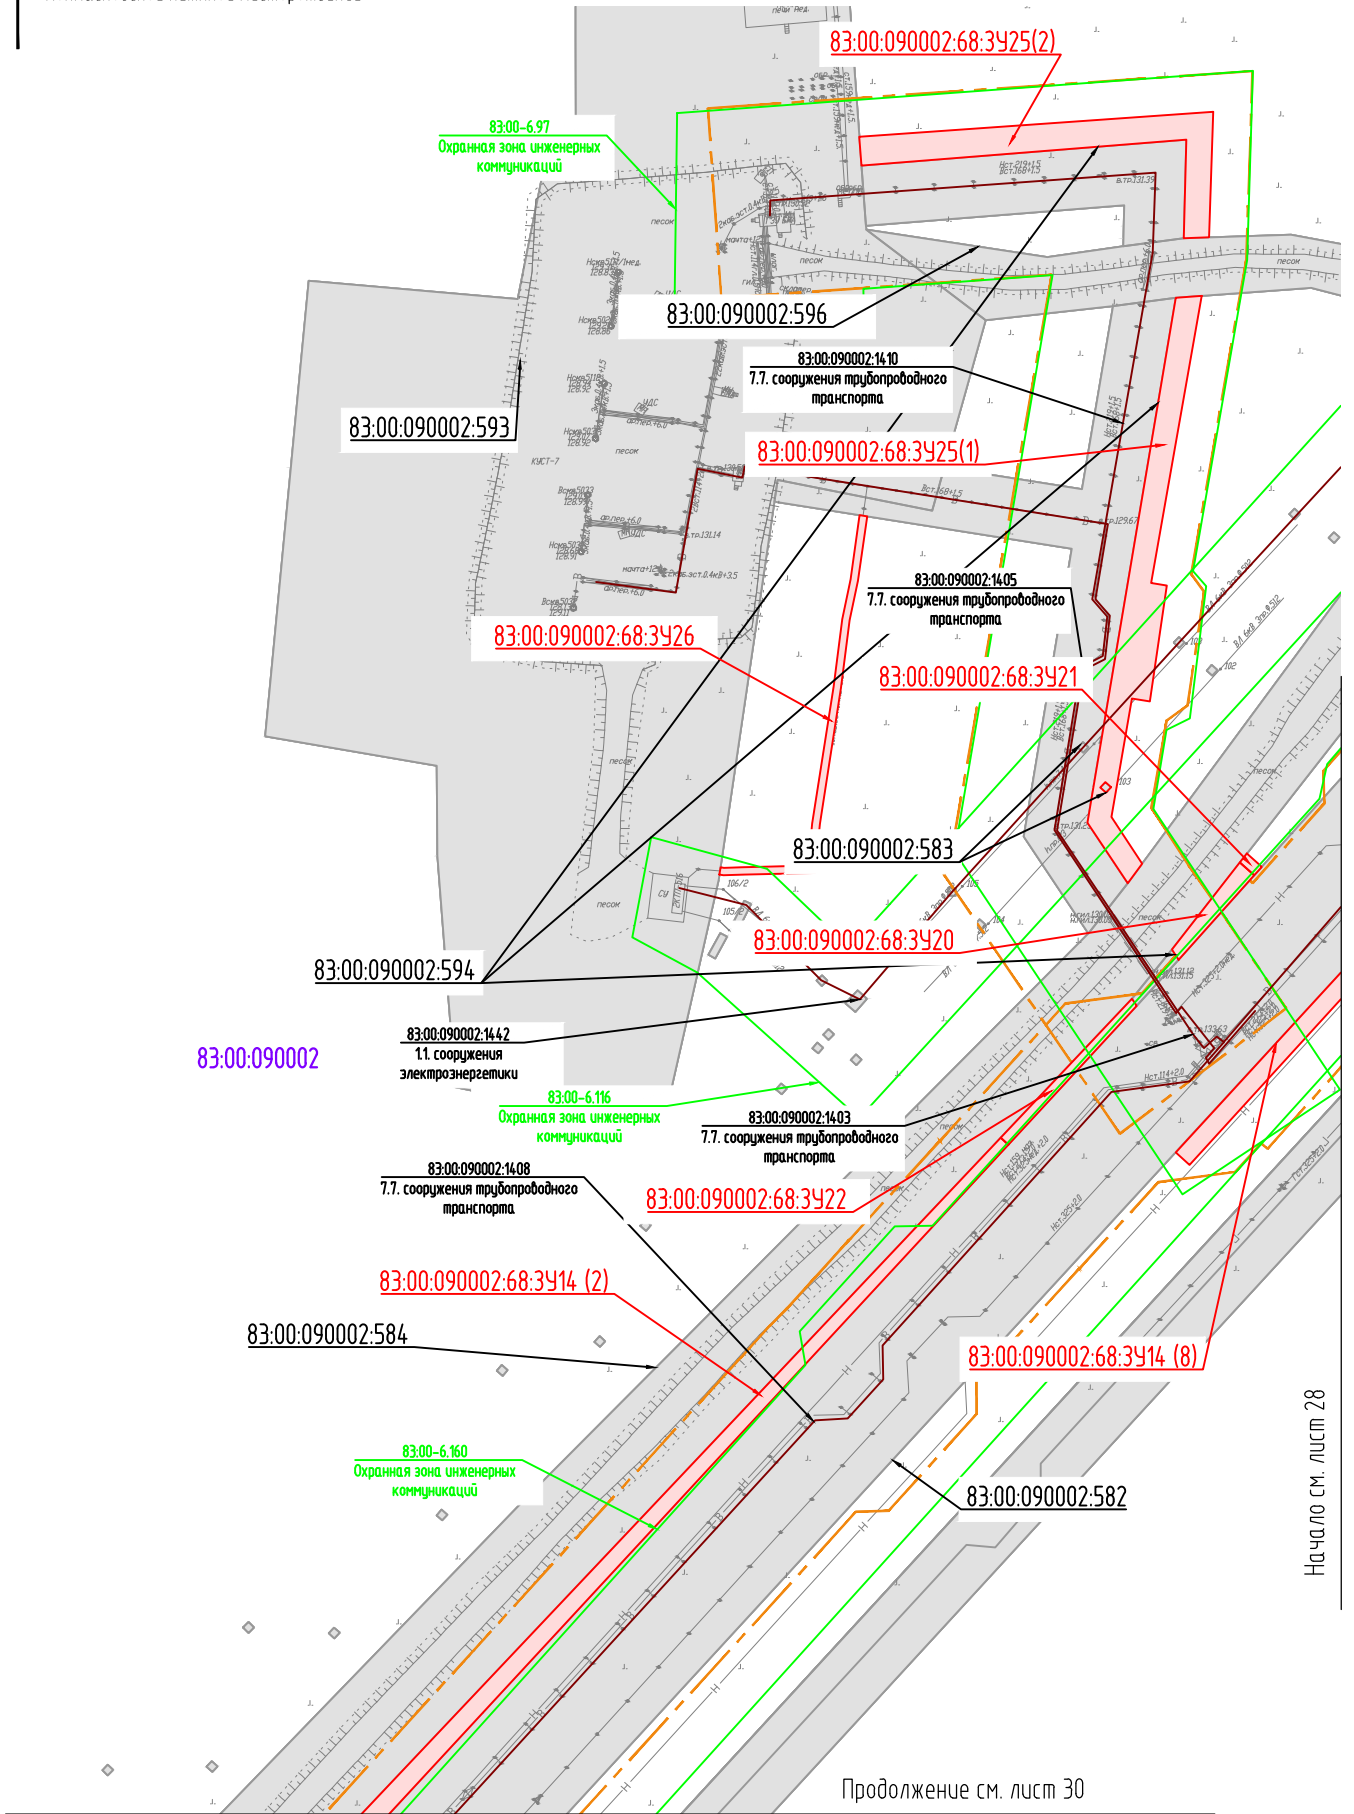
83:00:090002:68:ЗУ25(2)

83:00-6.97
Охранная зона инженерных коммуникаций

83:00:090002:596

83:00:090002:1410
7.7. сооружения трубопроводного транспорта

83:00:090002:593

83:00:090002:68:ЗУ25(1)

83:00:090002:1405
7.7. сооружения трубопроводного транспорта

83:00:090002:68:ЗУ26

83:00:090002:68:ЗУ21

83:00:090002:583

83:00:090002:68:ЗУ20

83:00:090002:594

83:00:090002:1442
1.1. сооружения электроэнергетики

83:00:090002

83:00-6.116
Охранная зона инженерных коммуникаций

83:00:090002:1403
7.7. сооружения трубопроводного транспорта

83:00:090002:1408
7.7. сооружения трубопроводного транспорта

83:00:090002:68:ЗУ22

83:00:090002:68:ЗУ14 (2)

83:00:090002:584

83:00:090002:68:ЗУ14 (8)

83:00-6.160
Охранная зона инженерных коммуникаций

83:00:090002:582

Начало см. лист 28

Продолжение см. лист 30

КУСТ-7
песок